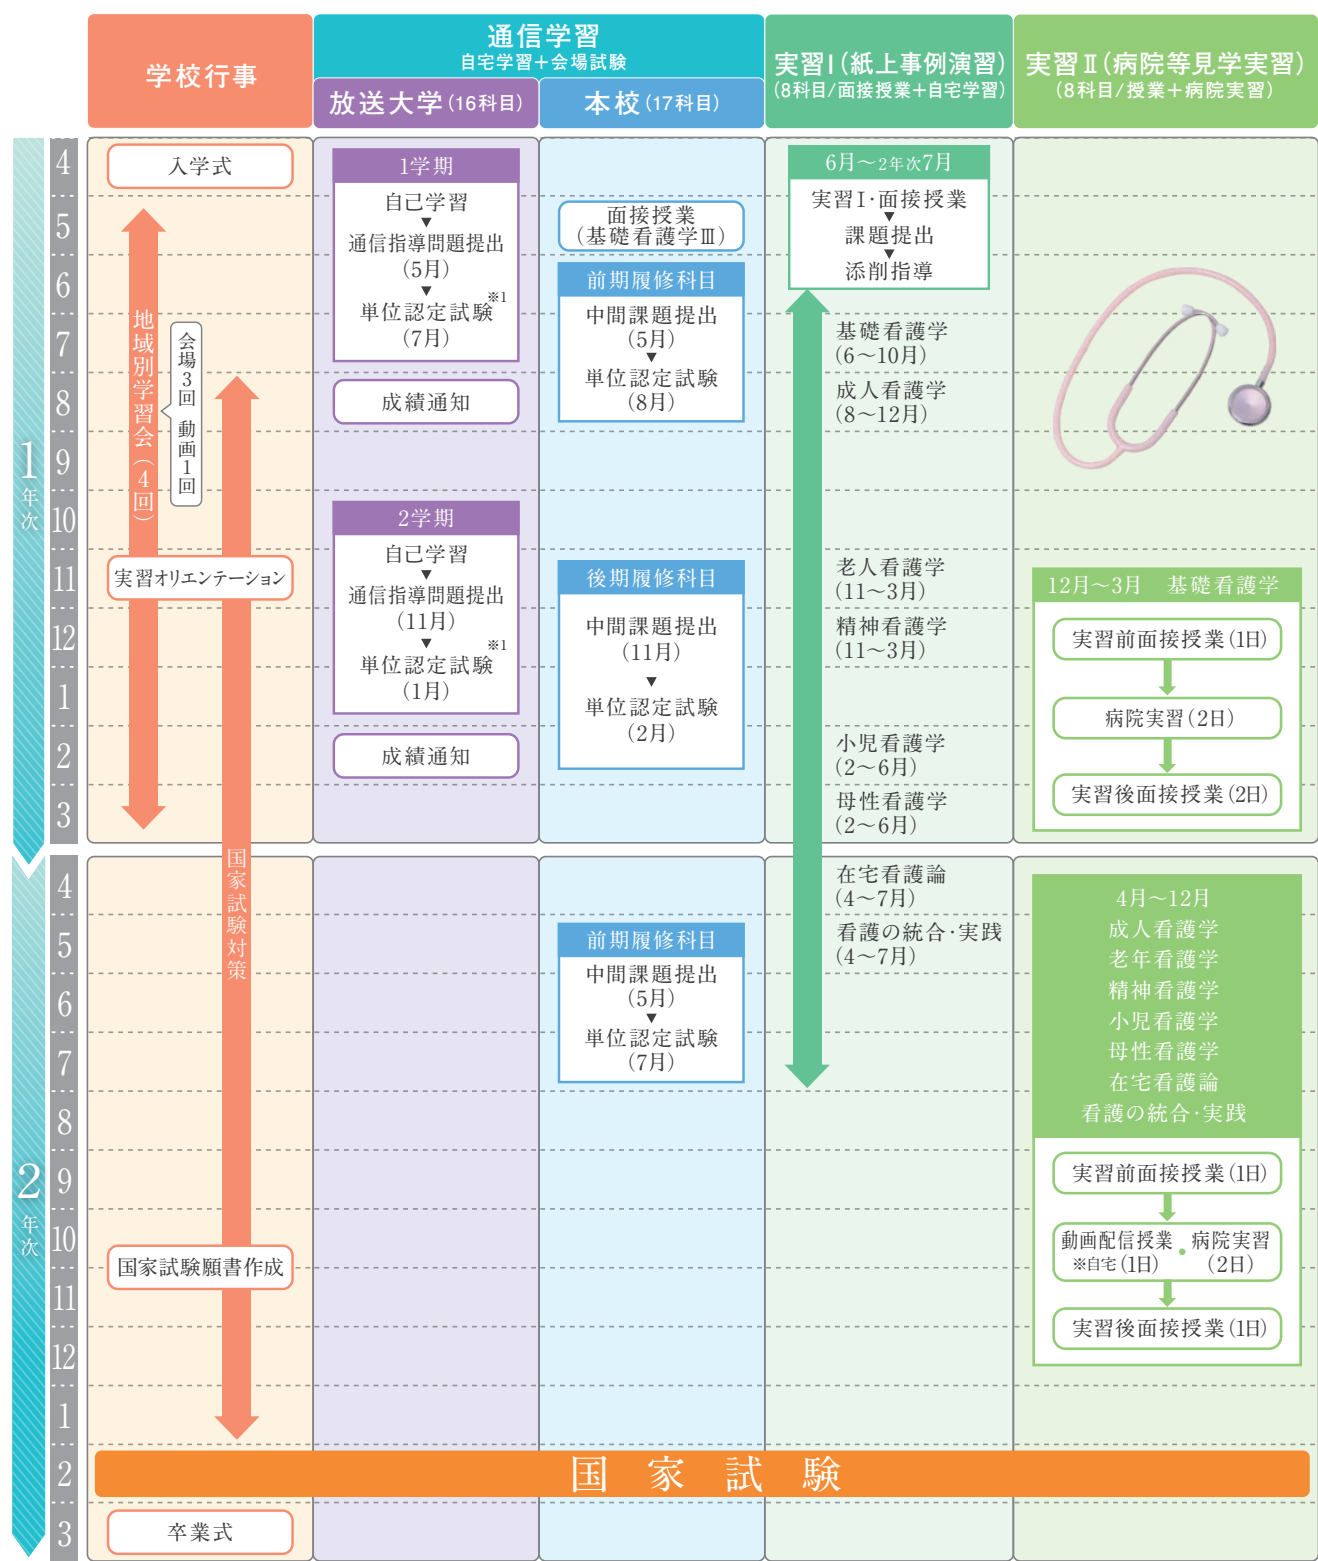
| 学校行事 | 通信学習 自宅学習＋会場試験 放送大学(16科目) | 本校(17科目) | 実習Ⅰ(紙上事例演習) (8科目/面接授業＋自宅学習) | 実習Ⅱ(病院等見学実習) (8科目/授業＋病院実習) |
|---|---|---|---|---|

1年次

4 5 6 7 8 9 10 11 12 1 2 3

入学式

地域別学習会(4回)

会場3回 動画1回

実習オリエンテーション

1学期
自己学習
通信指導問題提出 (5月)
単位認定試験※1 (7月)

成績通知

2学期
自己学習
通信指導問題提出 (11月)
単位認定試験※1 (1月)

成績通知

面接授業 (基礎看護学Ⅲ)

前期履修科目
中間課題提出 (5月)
単位認定試験 (8月)

後期履修科目
中間課題提出 (11月)
単位認定試験 (2月)

6月～2年次7月
実習Ⅰ･面接授業
課題提出
添削指導

基礎看護学 (6～10月)
成人看護学 (8～12月)
老人看護学 (11～3月)
精神看護学 (11～3月)
小児看護学 (2～6月)
母性看護学 (2～6月)

12月～3月　基礎看護学
実習前面接授業(1日)
病院実習(2日)
実習後面接授業(2日)

2年次

4 5 6 7 8 9 10 11 12 1 2 3

国家試験対策

国家試験願書作成

前期履修科目
中間課題提出 (5月)
単位認定試験 (7月)

在宅看護論 (4～7月)
看護の統合･実践 (4～7月)

4月～12月
成人看護学
老年看護学
精神看護学
小児看護学
母性看護学
在宅看護論
看護の統合･実践

実習前面接授業(1日)
動画配信授業 ※自宅(1日)
病院実習 (2日)
実習後面接授業(1日)

国　家　試　験

卒業式